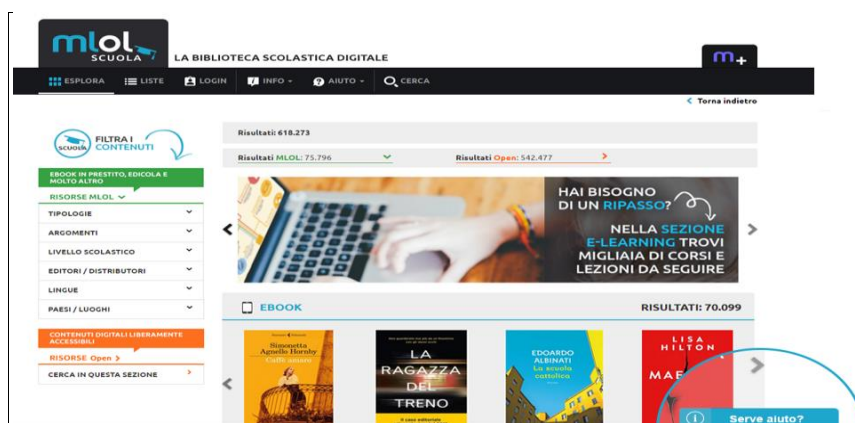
mlol SCUOLA LA BIBLIOTECA SCOLASTICA DIGITALE

m+

ESPLORA LISTE LOGIN INFO AIUTO CERCA

Torna indietro

scuola FILTRA I CONTENUTI

EBOOK IN PRESTITO, EDICOLA E MOLTO ALTRO

RISORSE MLOL

TIPOLOGIE

ARGOMENTI

LIVELLO SCOLASTICO

EDITORI / DISTRIBUTORI

LINGUE

PAESI / LUOGHI

CONTENUTI DIGITALI LIBERAMENTE ACCESSIBILI

RISORSE Open

CERCA IN QUESTA SEZIONE

Risultati: 618.273

Risultati MLOL: 75.796

Risultati Open: 542.477

HAI BISOGNO DI UN RIPASSO?

NELLA SEZIONE E-LEARNING TROVI MIGLIAIA DI CORSI E LEZIONI DA SEGUIRE

EBOOK

RISULTATI: 70.099

Simonetta Agnello Hornby Caffè amaro

LA RAGAZZA DEL TRENO

EDOARDO ALBINATI La scuola cattolica

LISA HILTON MAE

Serve aiuto?